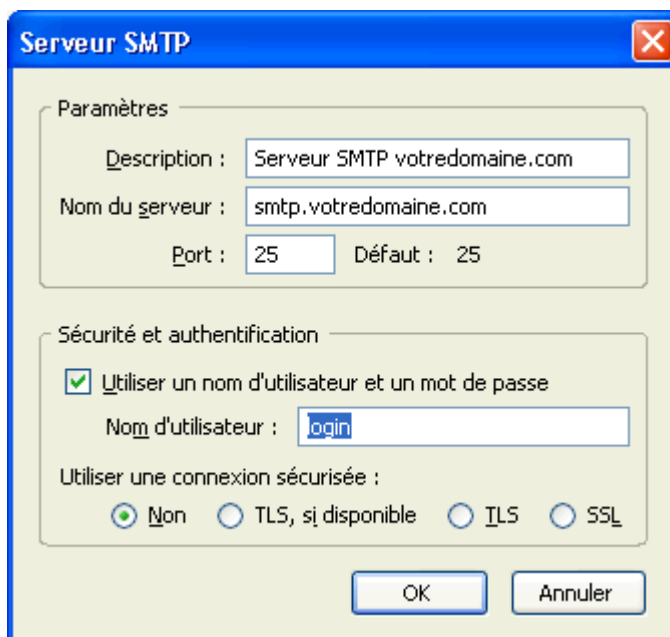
Serveur SMTP

Paramètres

Description : Serveur SMTP votredomaine.com

Nom du serveur : smtp.votredomaine.com

Port : 25 Défaut : 25

Sécurité et authentification

Utiliser un nom d'utilisateur et un mot de passe

Nom d'utilisateur : login

Utiliser une connexion sécurisée :

Non TLS, si disponible TLS SSL

OK Annuler